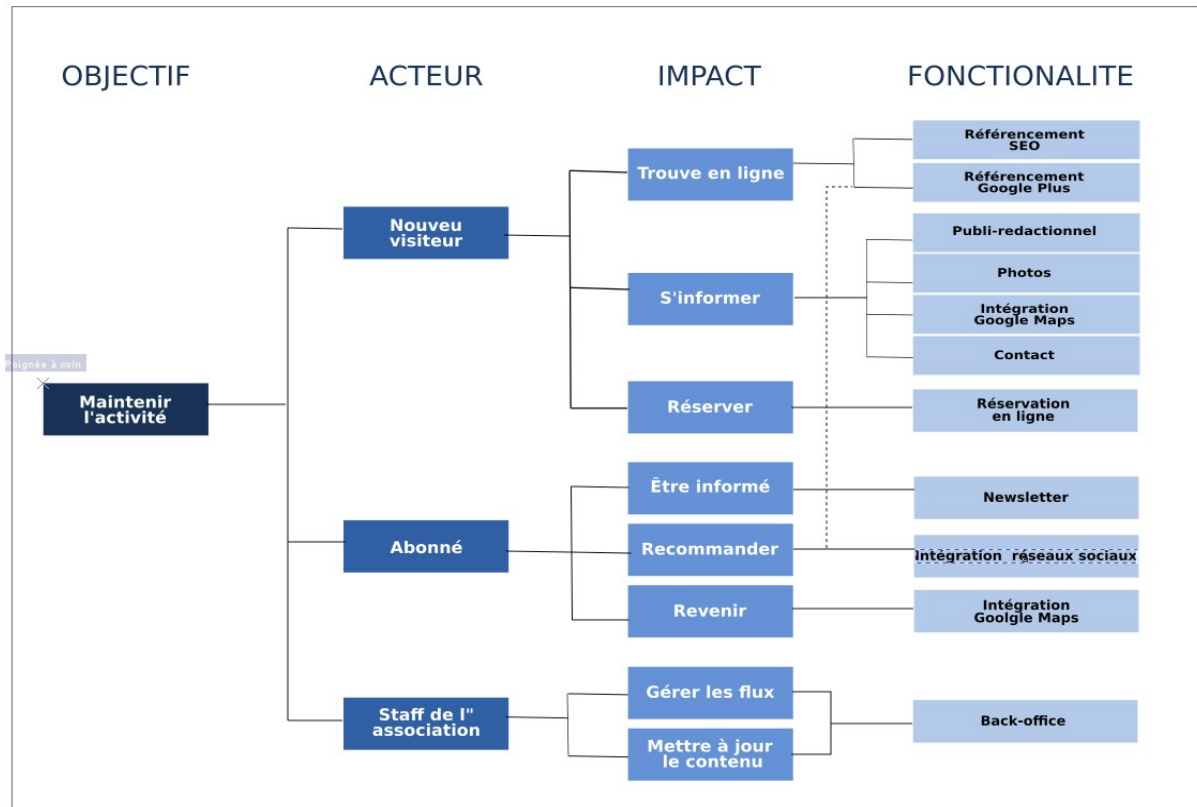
OBJECTIF

ACTEUR

IMPACT

FONCTIONALITE

Poignée à coin

Maintenir l'activité

Nouveu visiteur

Abonné

Staff de l" association

Trouve en ligne

S'informer

Réserver

Être informé

Recommander

Revenir

Gérer les flux

Mettre à jour le contenu

Référencement SEO

Référencement Google Plus

Publi-redactionnel

Photos

Intégration Google Maps

Contact

Réservation en ligne

Newsletter

Intégration réseaux sociaux

Intégration Goolgle Maps

Back-office